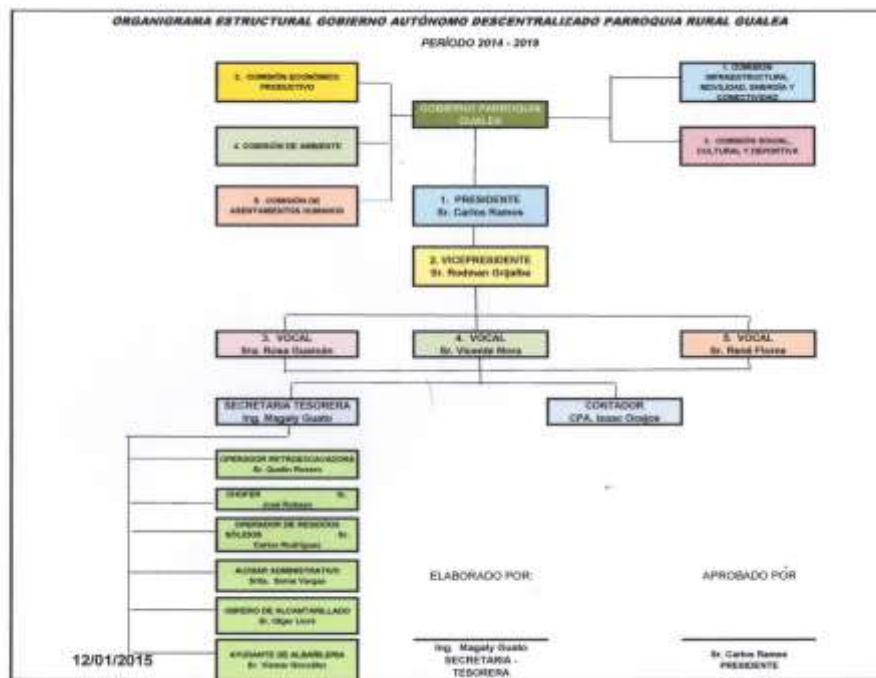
ORGANIGRAMA ESTRUCTURAL GOBIERNO AUTÓNOMO DESCENTRALIZADO PARROQUIA RURAL GUALEA

PERÍODO 2014 - 2019

3. COMISIÓN ECONÓMICO PRODUCTIVO

4. COMISIÓN DE AMBIENTE

5. COMISIÓN DE ASENTAMIENTOS HUMANOS

GOBIERNO PARROQUIAL GUALEA

1. COMISIÓN INFRAESTRUCTURA, MOVILIDAD, ENERGÍA Y CONECTIVIDAD

2. COMISIÓN SOCIAL, CULTURAL Y DEPORTIVA

1. PRESIDENTE
Sr. Carlos Ramos

2. VICEPRESIDENTE
Sr. Rodman Grijalba

3. VOCAL
Sra. Rosa Guaraño

4. VOCAL
Sr. Vicente Mora

5. VOCAL
Sr. René Flores

SECRETARIA TESORERA
Ing. Magaly Gusto

CONTADOR
CPA. Issac Ocejos

OPERADOR RETROEXCAVADORA
Sr. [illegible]

CHOFER Sr. José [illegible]

OPERADOR DE RESIDUOS SÓLIDOS Sr. Carlos Rodríguez

AUXILIAR ADMINISTRATIVO
Srita. Sonia Vargas

OBRERO DE ALCANTARILLADO
Sr. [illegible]

AYUDANTE DE ALBAÑILERIA
Sr. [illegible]

ELABORADO POR:

APROBADO POR

Ing. Magaly Gusto
SECRETARIA - TESORERA

Sr. Carlos Ramos
PRESIDENTE

12/01/2015